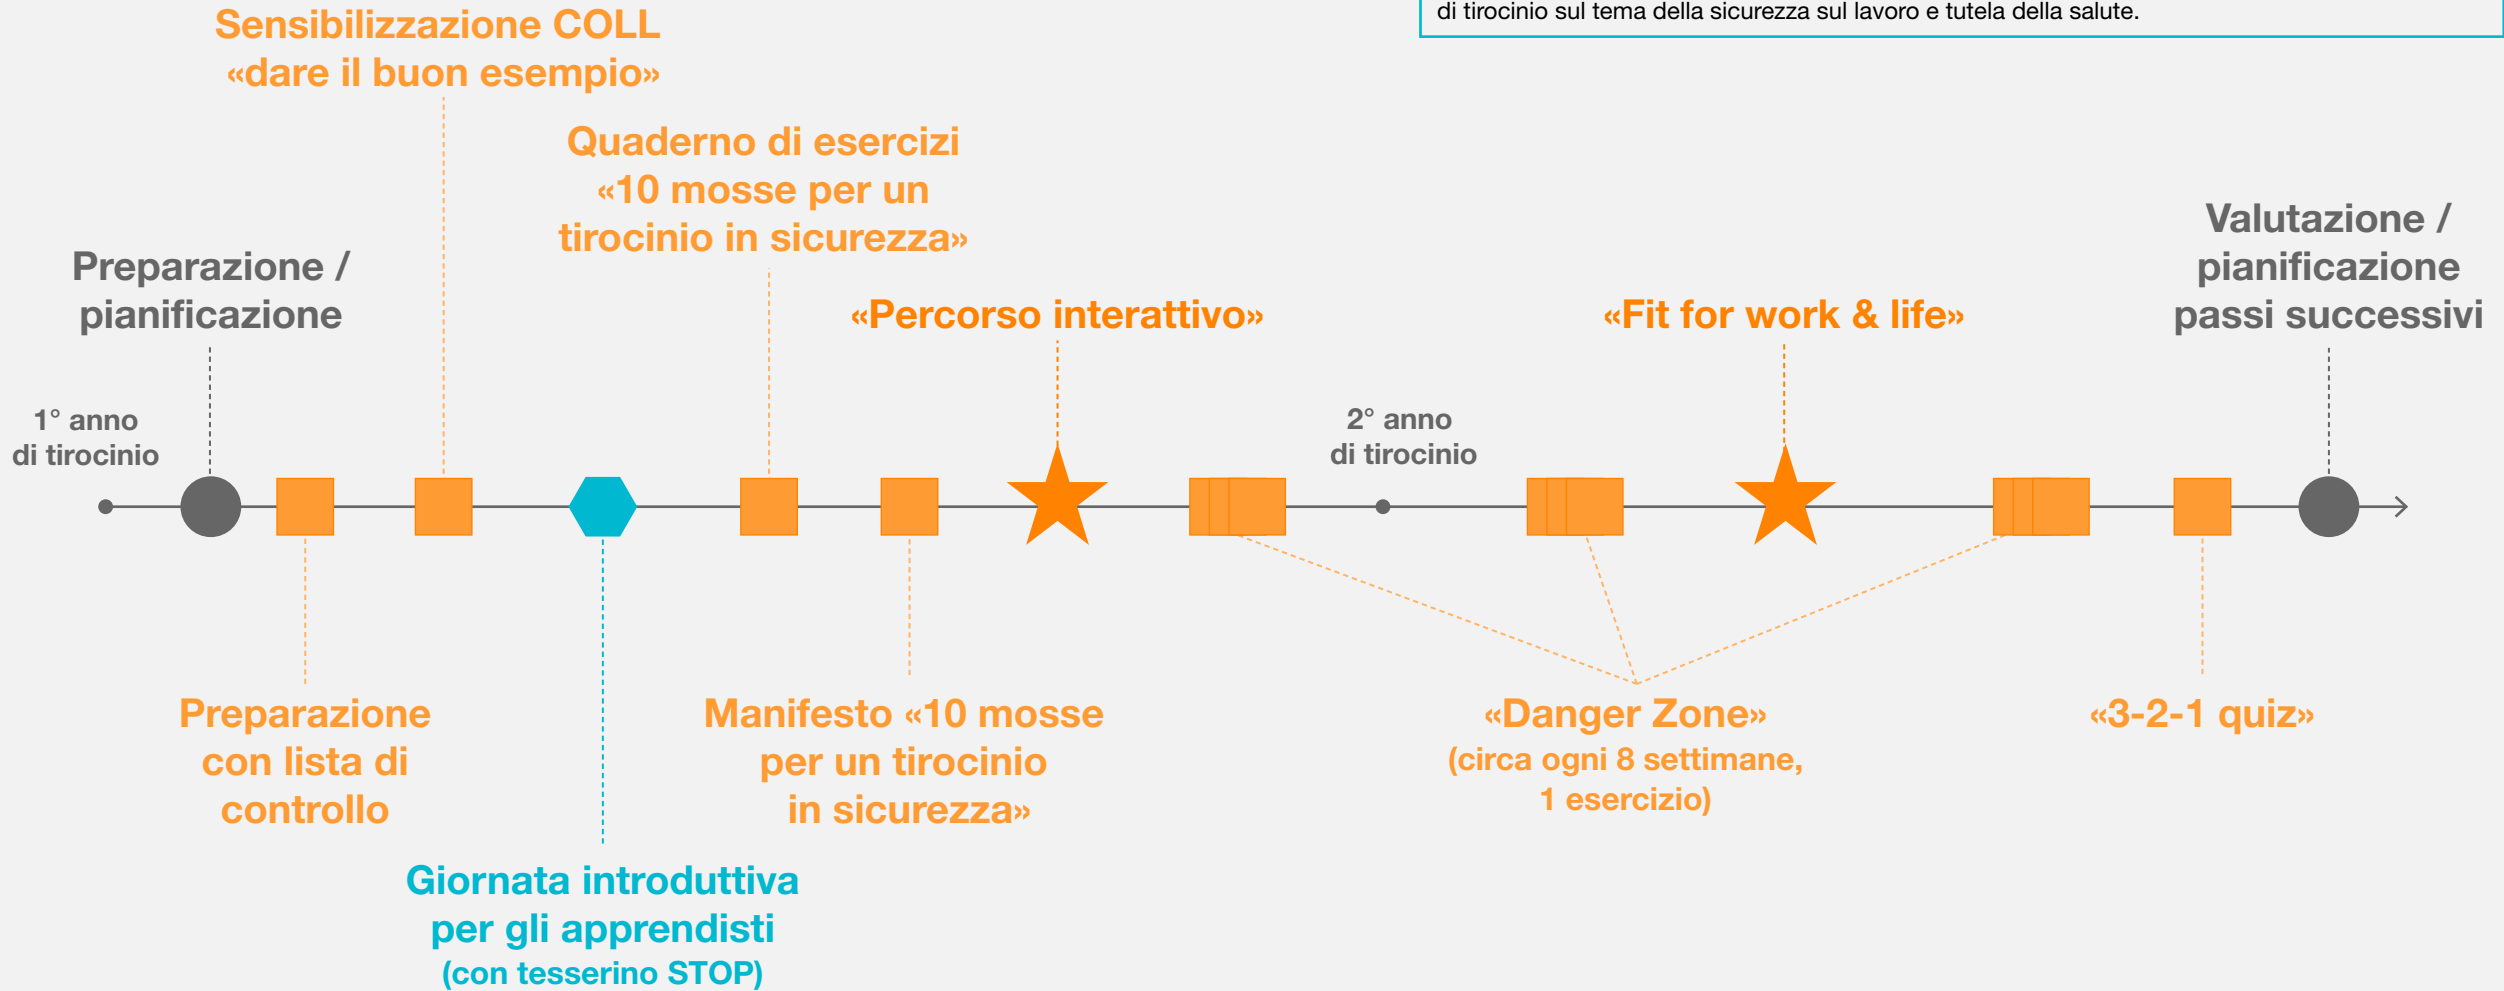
di tirocinio sul tema della sicurezza sul lavoro e tutela della salute.

Sensibilizzazione COLL
«dare il buon esempio»

Quaderno di esercizi
«10 mosse per un
tirocinio in sicurezza»

Valutazione /
pianificazione
passi successivi

Preparazione /
pianificazione

«Percorso interattivo»

«Fit for work & life»

1° anno
di tirocinio

2° anno
di tirocinio

Preparazione
con lista di
controllo

Manifesto «10 mosse
per un tirocinio
in sicurezza»

«Danger Zone»
(circa ogni 8 settimane,
1 esercizio)

«3-2-1 quiz»

Giornata introduttiva
per gli apprendisti
(con tesserino STOP)